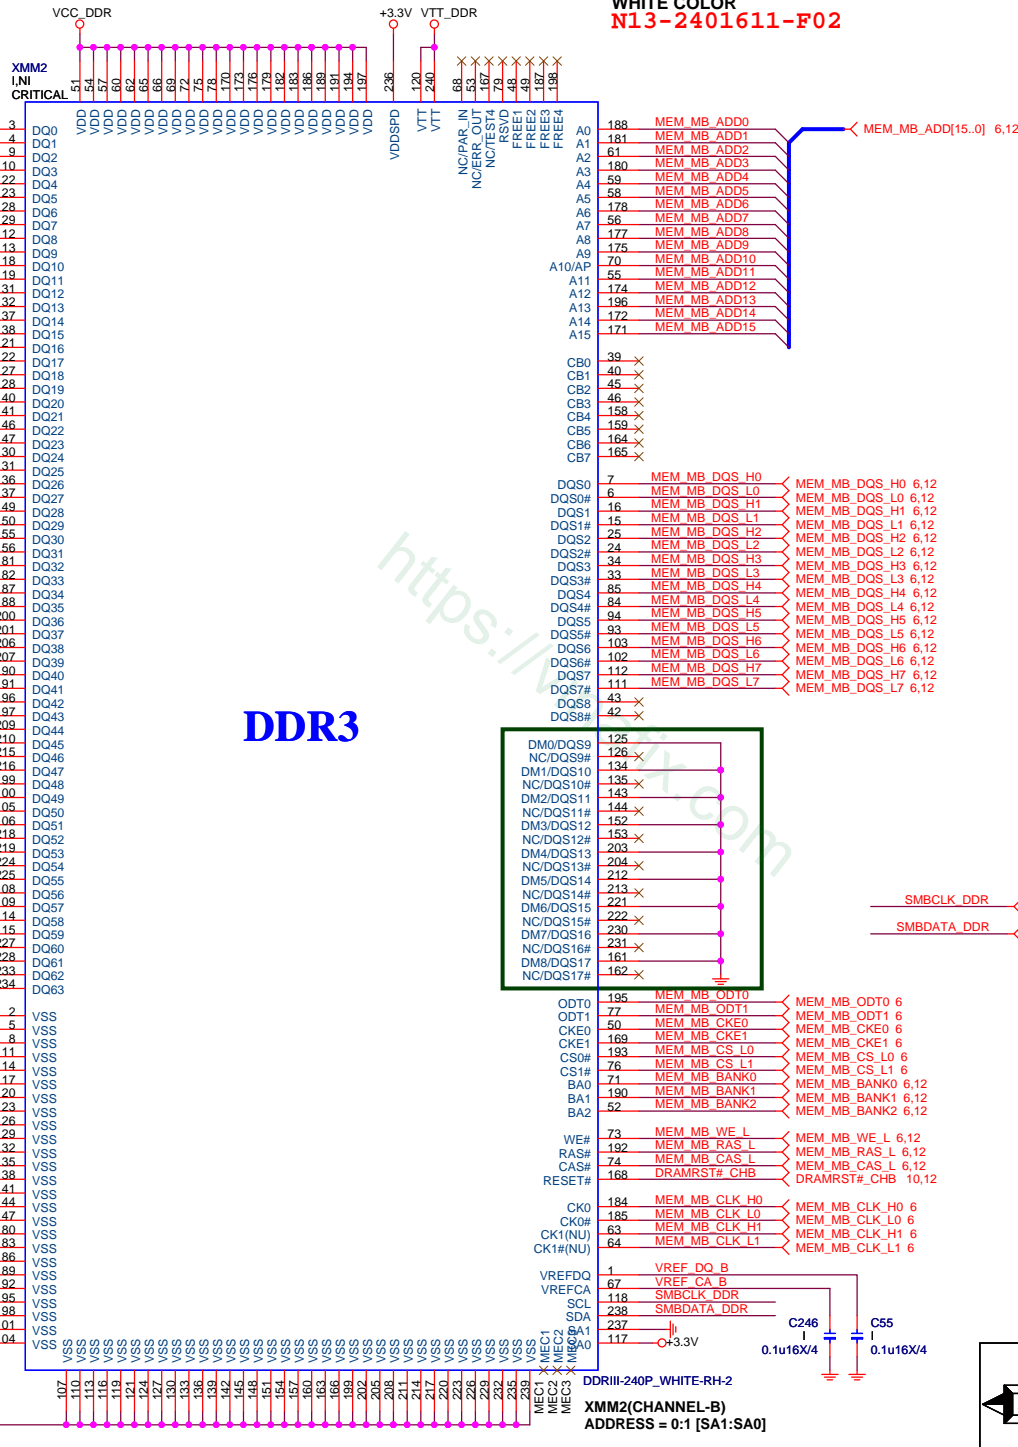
VCC_DDR
+3.3V
VTT_DDR
WHITE COLOR
N13-2401611-F02

XMM2
I,NI
CRITICAL

51 54 57 60 62 65 66 69 72 75 78 170 173 176 179 182 183 186 189 191 194 197 236 120 240 68 53 167 79 48 49 187 198

VDD VDD VDD VDD VDD VDD VDD VDD VDD VDD VDD VDD VDD VDD VDD VDD VDD VDD VDD VDD VDD VDD VDDSPD VTT VTT NC/PAR_IN NC/ERR_OUT NC/TEST4 RSVD FREE1 FREE2 FREE3 FREE4

3 DQ0
4 DQ1
9 DQ2
10 DQ3
22 DQ4
23 DQ5
28 DQ6
29 DQ7
12 DQ8
13 DQ9
18 DQ10
19 DQ11
31 DQ12
32 DQ13
37 DQ14
38 DQ15
21 DQ16
22 DQ17
27 DQ18
28 DQ19
40 DQ20
41 DQ21
46 DQ22
47 DQ23
30 DQ24
31 DQ25
36 DQ26
37 DQ27
49 DQ28
50 DQ29
55 DQ30
56 DQ31
81 DQ32
82 DQ33
87 DQ34
88 DQ35
200 DQ36
201 DQ37
206 DQ38
207 DQ39
90 DQ40
91 DQ41
96 DQ42
97 DQ43
209 DQ44
210 DQ45
215 DQ46
216 DQ47
99 DQ48
100 DQ49
105 DQ50
106 DQ51
218 DQ52
219 DQ53
224 DQ54
225 DQ55
108 DQ56
109 DQ57
114 DQ58
115 DQ59
227 DQ60
228 DQ61
233 DQ62
234 DQ63

DDR3

A0 188 MEM_MB_ADD0
A1 181 MEM_MB_ADD1
A2 61 MEM_MB_ADD2
A3 180 MEM_MB_ADD3
A4 59 MEM_MB_ADD4
A5 58 MEM_MB_ADD5
A6 178 MEM_MB_ADD6
A7 56 MEM_MB_ADD7
A8 177 MEM_MB_ADD8
A9 175 MEM_MB_ADD9
A10/AP 70 MEM_MB_ADD10
A11 55 MEM_MB_ADD11
A12 174 MEM_MB_ADD12
A13 196 MEM_MB_ADD13
A14 172 MEM_MB_ADD14
A15 171 MEM_MB_ADD15
MEM_MB_ADD[15..0] 6,12

CB0 39
CB1 40
CB2 45
CB3 46
CB4 158
CB5 159
CB6 164
CB7 165

DQS0 7 MEM_MB_DQS_H0 — MEM_MB_DQS_H0 6,12
DQS0# 6 MEM_MB_DQS_L0 — MEM_MB_DQS_L0 6,12
DQS1 16 MEM_MB_DQS_H1 — MEM_MB_DQS_H1 6,12
DQS1# 15 MEM_MB_DQS_L1 — MEM_MB_DQS_L1 6,12
DQS2 25 MEM_MB_DQS_H2 — MEM_MB_DQS_H2 6,12
DQS2# 24 MEM_MB_DQS_L2 — MEM_MB_DQS_L2 6,12
DQS3 34 MEM_MB_DQS_H3 — MEM_MB_DQS_H3 6,12
DQS3# 33 MEM_MB_DQS_L3 — MEM_MB_DQS_L3 6,12
DQS4 85 MEM_MB_DQS_H4 — MEM_MB_DQS_H4 6,12
DQS4# 84 MEM_MB_DQS_L4 — MEM_MB_DQS_L4 6,12
DQS5 94 MEM_MB_DQS_H5 — MEM_MB_DQS_H5 6,12
DQS5# 93 MEM_MB_DQS_L5 — MEM_MB_DQS_L5 6,12
DQS6 103 MEM_MB_DQS_H6 — MEM_MB_DQS_H6 6,12
DQS6# 102 MEM_MB_DQS_L6 — MEM_MB_DQS_L6 6,12
DQS7 112 MEM_MB_DQS_H7 — MEM_MB_DQS_H7 6,12
DQS7# 111 MEM_MB_DQS_L7 — MEM_MB_DQS_L7 6,12
DQS8 43
DQS8# 42

DM0/DQS9 125
NC/DQS9# 126
DM1/DQS10 134
NC/DQS10# 135
DM2/DQS11 143
NC/DQS11# 144
DM3/DQS12 152
NC/DQS12# 153
DM4/DQS13 203
NC/DQS13# 204
DM5/DQS14 212
NC/DQS14# 213
DM6/DQS15 221
NC/DQS15# 222
DM7/DQS16 230
NC/DQS16# 231
DM8/DQS17 161
NC/DQS17# 162

SMBCLK_DDR
SMBDATA_DDR

ODT0 195 MEM_MB_ODT0 — MEM_MB_ODT0 6
ODT1 77 MEM_MB_ODT1 — MEM_MB_ODT1 6
CKE0 50 MEM_MB_CKE0 — MEM_MB_CKE0 6
CKE1 169 MEM_MB_CKE1 — MEM_MB_CKE1 6
CS0# 193 MEM_MB_CS_L0 — MEM_MB_CS_L0 6
CS1# 76 MEM_MB_CS_L1 — MEM_MB_CS_L1 6
BA0 71 MEM_MB_BANK0 — MEM_MB_BANK0 6,12
BA1 190 MEM_MB_BANK1 — MEM_MB_BANK1 6,12
BA2 52 MEM_MB_BANK2 — MEM_MB_BANK2 6,12

WE# 73 MEM_MB_WE_L — MEM_MB_WE_L 6,12
RAS# 192 MEM_MB_RAS_L — MEM_MB_RAS_L 6,12
CAS# 74 MEM_MB_CAS_L — MEM_MB_CAS_L 6,12
RESET# 168 DRAMRST#_CHB — DRAMRST#_CHB 10,12

CK0 184 MEM_MB_CLK_H0 — MEM_MB_CLK_H0 6
CK0# 185 MEM_MB_CLK_L0 — MEM_MB_CLK_L0 6
CK1(NU) 63 MEM_MB_CLK_H1 — MEM_MB_CLK_H1 6
CK1#(NU) 64 MEM_MB_CLK_L1 — MEM_MB_CLK_L1 6

VREFDQ 1 VREF_DQ_B
VREFCA 67 VREF_CA_B
SCL 118 SMBCLK_DDR
SDA 238 SMBDATA_DDR
SA1 237
SA0 117 +3.3V

C246 0.1u16X/4
C55 0.1u16X/4

2 VSS 5 VSS 8 VSS 11 VSS 14 VSS 17 VSS 20 VSS 23 VSS 26 VSS 29 VSS 32 VSS 35 VSS 38 VSS 41 VSS 44 VSS 47 VSS 80 VSS 83 VSS 86 VSS 89 VSS 92 VSS 95 VSS 98 VSS 101 VSS 104 VSS

107 110 113 116 119 121 124 127 130 133 136 139 142 145 148 151 154 157 160 163 166 199 202 205 208 211 214 217 220 223 226 229 232 235 239
VSS MEC1 MEC2 MEC3

DDRIII-240P_WHITE-RH-2
XMM2(CHANNEL-B)
ADDRESS = 0:1 [SA1:SA0]

https://vinafix.com